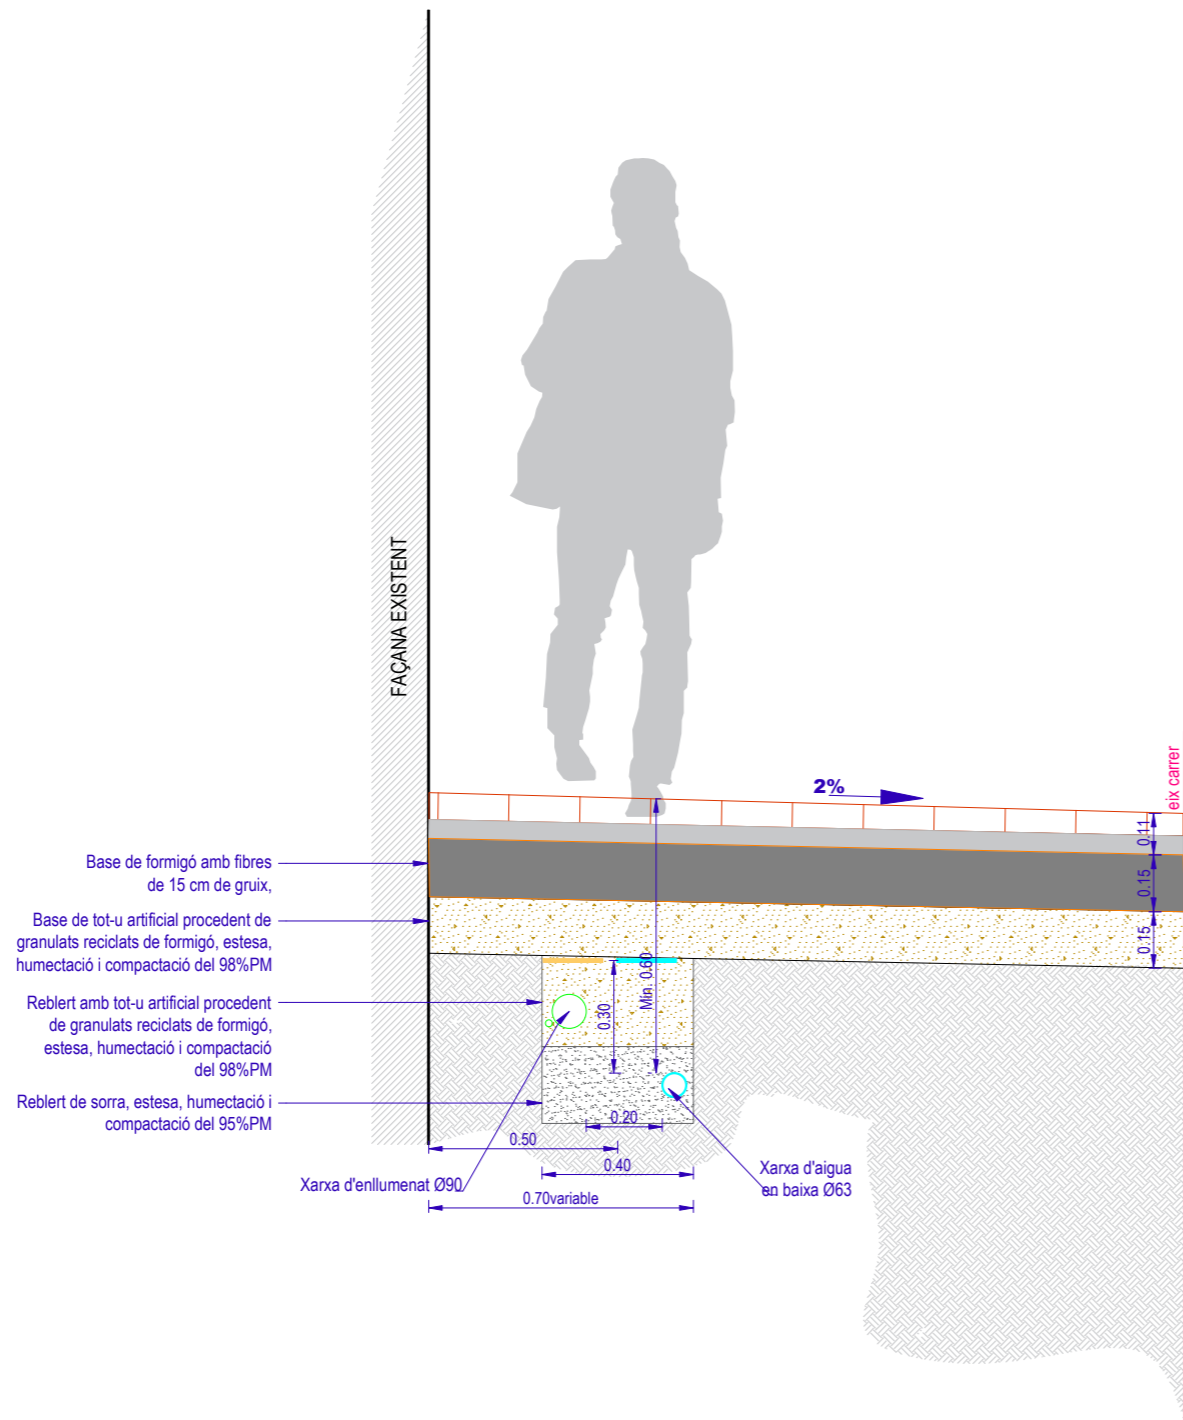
FAÇANA EXISTENT

2%

eix carrer

0.11

0.15

0.15

Base de formigó amb fibres de 15 cm de gruix,

Base de tot-u artificial procedent de granulats reciclats de formigó, estesa, humectació i compactació del 98%PM

Reblert amb tot-u artificial procedent de granulats reciclats de formigó, estesa, humectació i compactació del 98%PM

Reblert de sorra, estesa, humectació i compactació del 95%PM

Min. 0.60

0.30

0.20

0.50

0.40

0.70variable

Xarxa d'enllumenat Ø90

Xarxa d'aigua en baixa Ø63